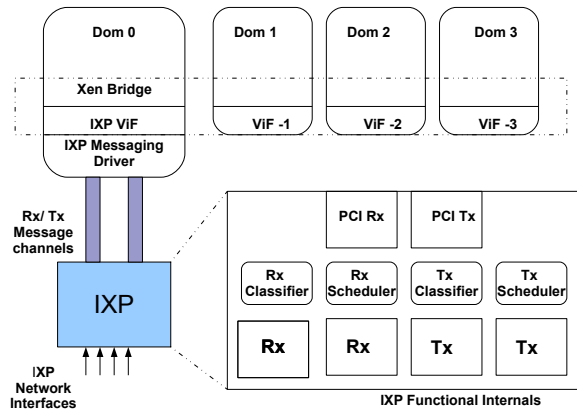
Dom 0

Dom 1

Dom 2

Dom 3

Xen Bridge

IXP ViF

ViF -1

ViF -2

ViF -3

IXP Messaging Driver

Rx/ Tx Message channels

IXP

IXP Network Interfaces

PCI Rx

PCI Tx

Rx Classifier

Rx Scheduler

Tx Classifier

Tx Scheduler

Rx

Rx

Tx

Tx

IXP Functional Internals